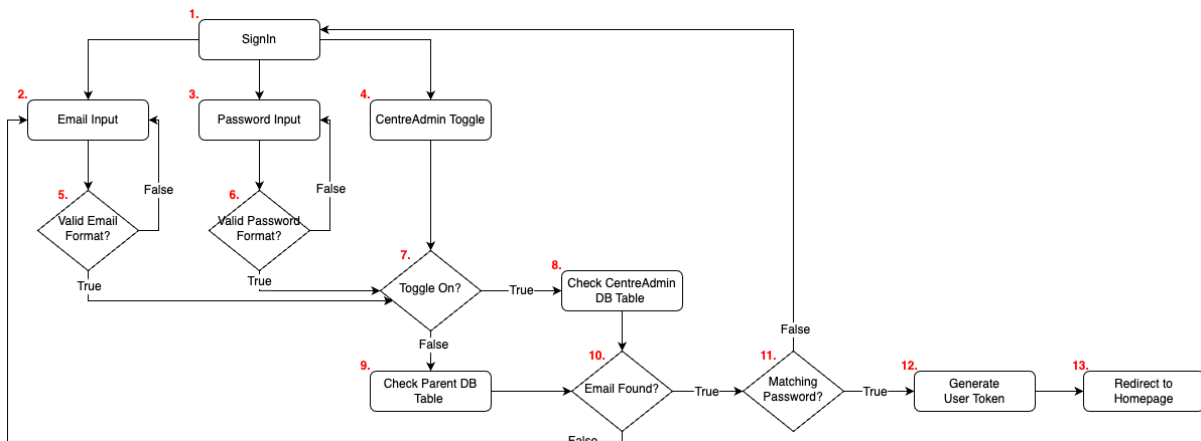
1.
SignIn

2.
Email Input

3.
Password Input

4.
CentreAdmin Toggle

5.
Valid Email Format?

False

True

6.
Valid Password Format?

False

True

7.
Toggle On?

True

8.
Check CentreAdmin DB Table

False

9.
Check Parent DB Table

10.
Email Found?

True

False

11.
Matching Password?

False

True

12.
Generate User Token

13.
Redirect to Homepage